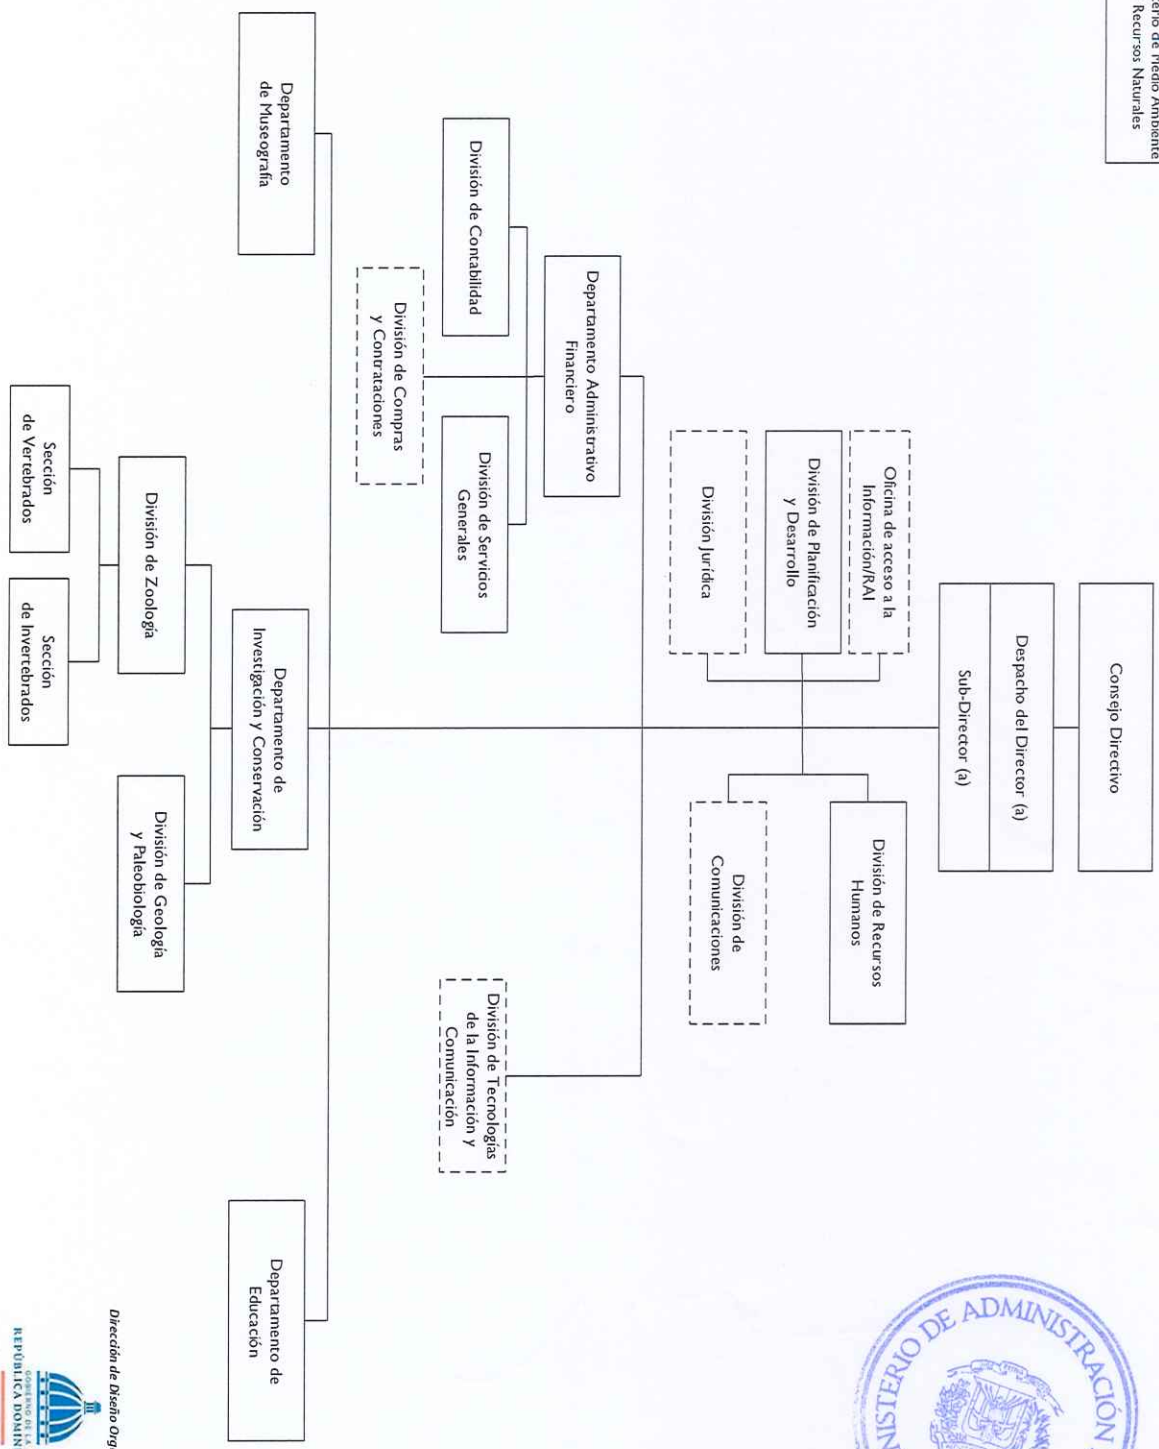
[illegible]erio de Medio Ambiente Recursos Naturales

Consejo Directivo

Despacho del Director (a)

Sub-Director (a)

Oficina de acceso a la Información/RAI

División de Planificación y Desarrollo

División Jurídica

División de Recursos Humanos

División de Comunicaciones

Departamento Administrativo Financiero

División de Contabilidad

División de Compras y Contrataciones

División de Servicios Generales

División de Tecnologías de la Información y Comunicación

Departamento de Museografía

Departamento de Investigación y Conservación

División de Zoología

Sección de Vertebrados

Sección de Invertebrados

División de Geología y Paleobiología

Departamento de Educación

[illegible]NISTERIO DE ADMINISTRACIÓN

Dirección de Diseño Org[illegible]

GOBIERNO DE LA REPÚBLICA DOMIN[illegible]